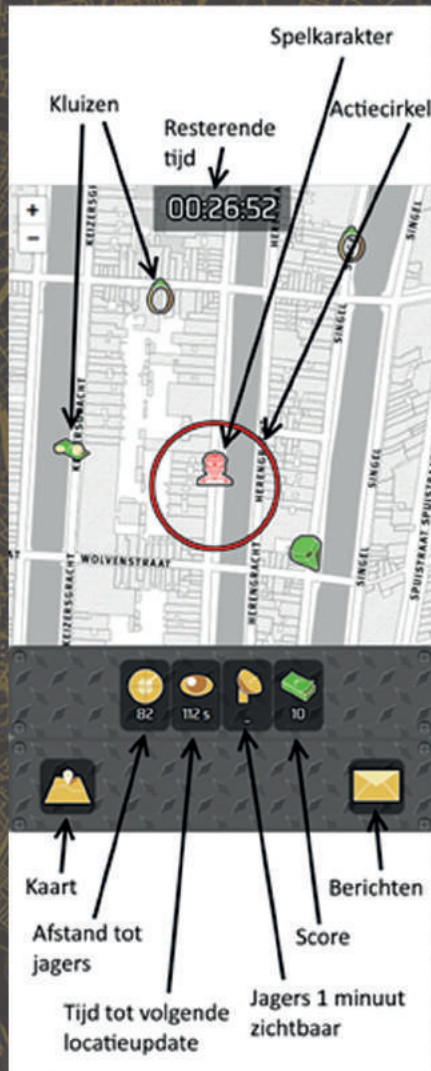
Spelkarakter

Kluizen

Resterende tijd

Actiecirkel

00:26:52

+
−

KEIZERSGR

HERENGR

SINGEL

KEIZERSGRACHT

HERENGR

SINGEL

WOLVENSTRAAT

KEIZERSGRACHT

HERENGRACHT

HERENGRACHT

SINGEL

SPUISTRAAT

82

112 s

-

10

Kaart

Berichten

Afstand tot jagers

Score

Tijd tot volgende locatieupdate

Jagers 1 minuut zichtbaar